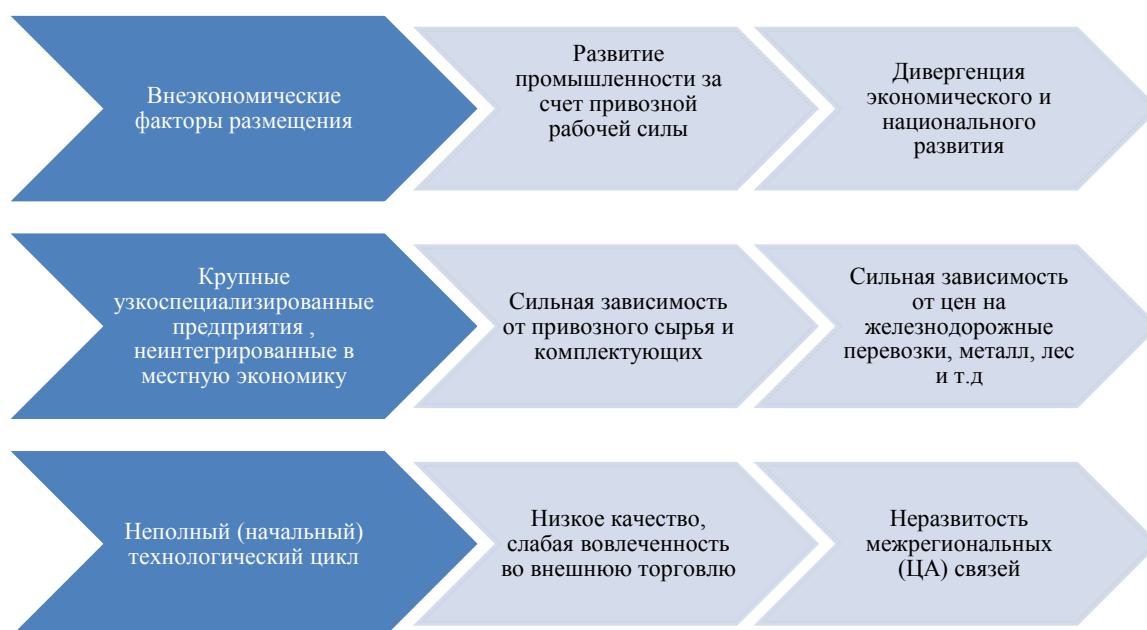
Внеэкономические факторы размещения

Развитие промышленности за счет привозной рабочей силы

Дивергенция экономического и национального развития

Крупные узкоспециализированные предприятия , неинтегрированные в местную экономику

Сильная зависимость от привозного сырья и комплектующих

Сильная зависимость от цен на железнодорожные перевозки, металл, лес и т.д

Неполный (начальный) технологический цикл

Низкое качество, слабая вовлеченность во внешнюю торговлю

Неразвитость межрегиональных (ЦА) связей